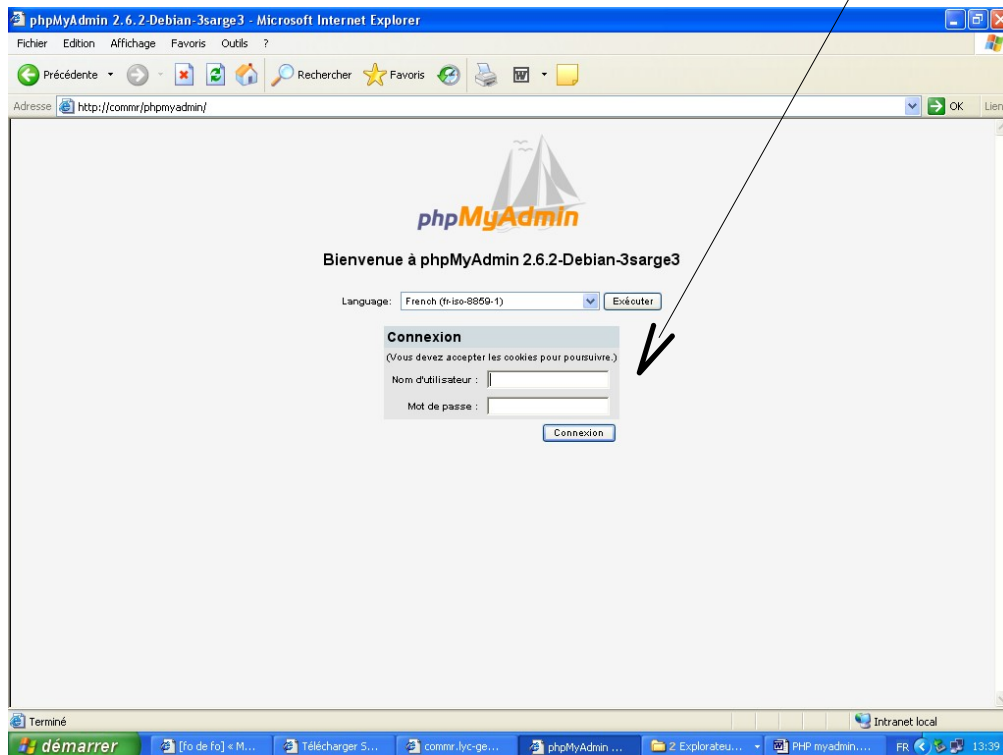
phpMyAdmin 2.6.2-Debian-3sarge3 - Microsoft Internet Explorer

Fichier Edition Affichage Favoris Outils ?

Précédente Rechercher Favoris

Adresse http://commr/phpmyadmin/

OK Lien

phpMyAdmin

Bienvenue à phpMyAdmin 2.6.2-Debian-3sarge3

Language: French (fr-iso-8859-1) Exécuter

Connexion

(Vous devez accepter les cookies pour poursuivre.)

Nom d'utilisateur :

Mot de passe :

Connexion

Terminé

Intranet local

démarrer [fo de fo] « M... Télécharger S... commr.lyc-ge... phpMyAdmin ... 2 Explorateu... PHP myadmin.... FR 13:39